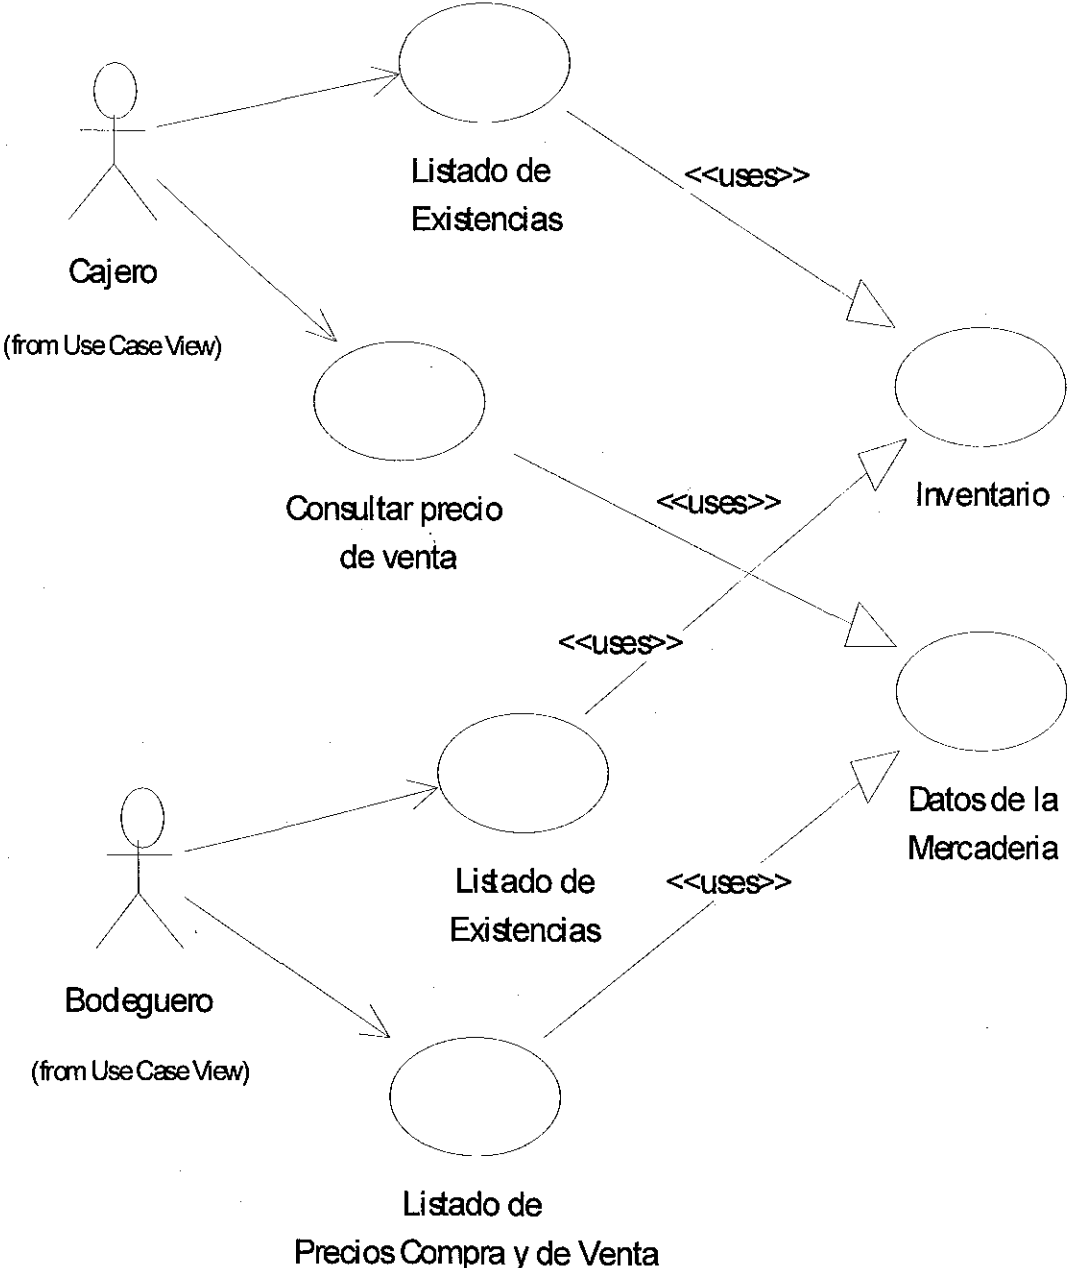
Listado de Existencias

<<uses>>

Cajero

(from Use Case View)

Consultar precio de venta

<<uses>>

Inventario

<<uses>>

Datos de la Mercaderia

Listado de Existencias

<<uses>>

Bodeguero

(from Use Case View)

Listado de Precios Compra y de Venta